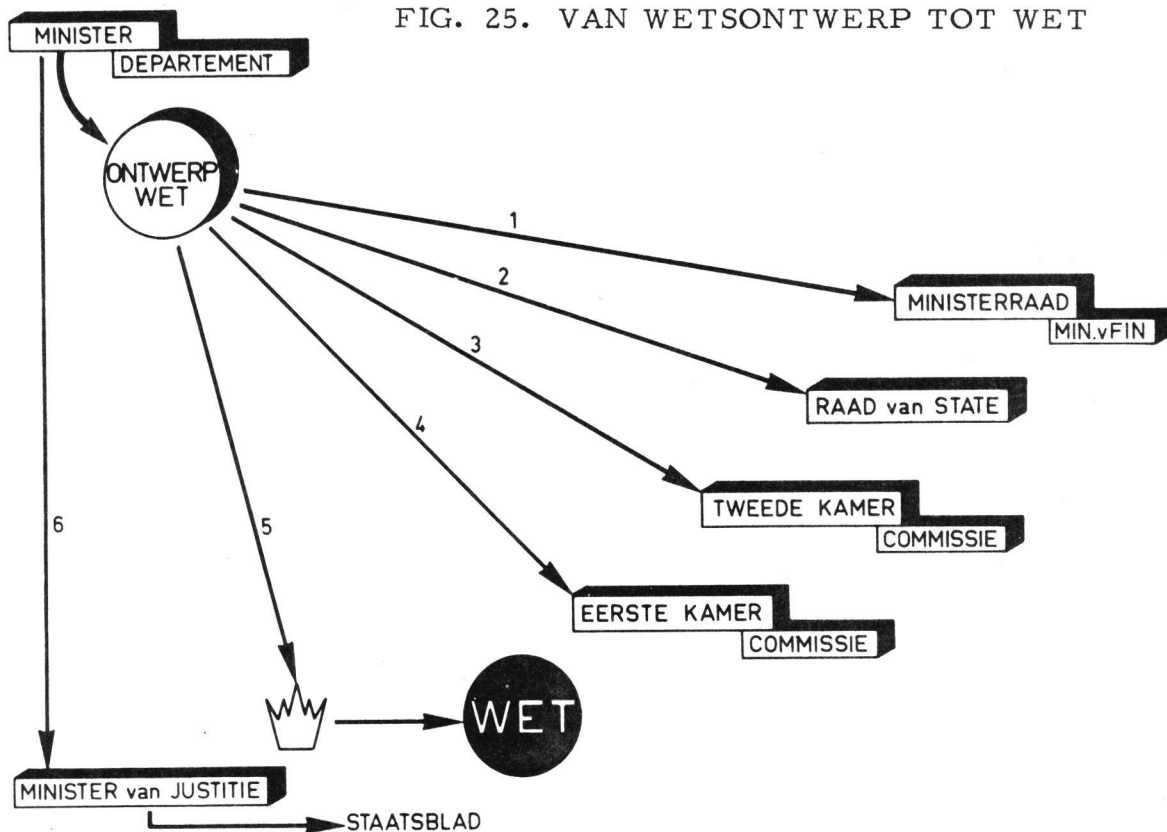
FIG. 25. VAN WETSONTWERP TOT WET

MINISTER
DEPARTEMENT

ONTWERP WET

1
MINISTERRAAD
MIN.vFIN

2
RAAD van STATE

3
TWEEDE KAMER
COMMISSIE

4
EERSTE KAMER
COMMISSIE

5

6

WET

MINISTER van JUSTITIE
STAATSBLAD